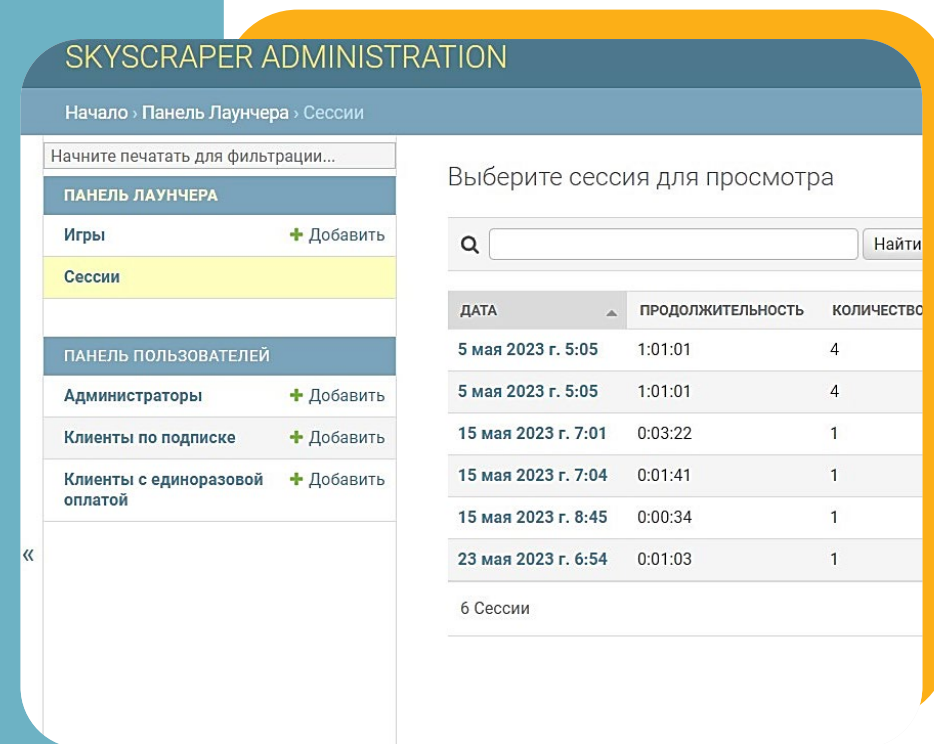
SKYSCRAPER ADMINISTRATION

Начало › Панель Лаунчера › Сессии

Начните печатать для фильтрации...

ПАНЕЛЬ ЛАУНЧЕРА

Игры + Добавить

Сессии

ПАНЕЛЬ ПОЛЬЗОВАТЕЛЕЙ

Администраторы + Добавить

Клиенты по подписке + Добавить

Клиенты с единоразовой оплатой + Добавить

«

Выберите сессия для просмотра

Найти

| ДАТА | ПРОДОЛЖИТЕЛЬНОСТЬ | КОЛИЧЕСТВО |
|---|---|---|
| 5 мая 2023 г. 5:05 | 1:01:01 | 4 |
| 5 мая 2023 г. 5:05 | 1:01:01 | 4 |
| 15 мая 2023 г. 7:01 | 0:03:22 | 1 |
| 15 мая 2023 г. 7:04 | 0:01:41 | 1 |
| 15 мая 2023 г. 8:45 | 0:00:34 | 1 |
| 23 мая 2023 г. 6:54 | 0:01:03 | 1 |

6 Сессии